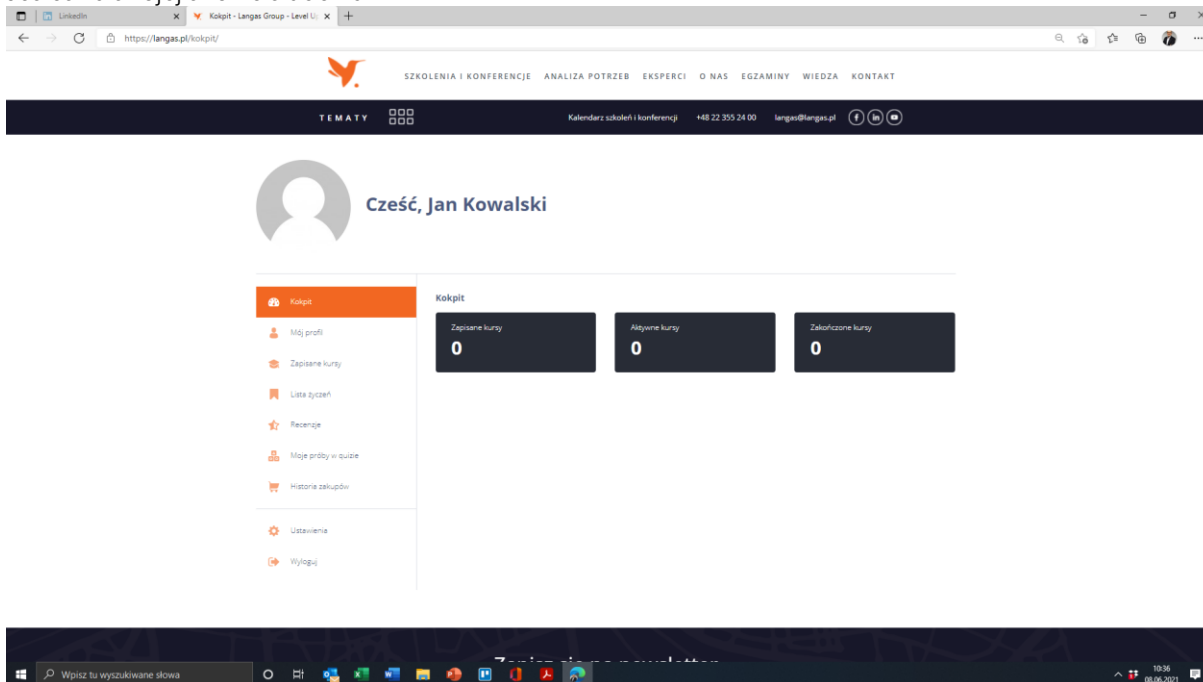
LinkedIn
Kokpit - Langas Group - Level U
https://langas.pl/kokpit/

SZKOLENIA I KONFERENCJE ANALIZA POTRZEB EKSPERCI O NAS EGZAMINY WIEDZA KONTAKT

TEMATY
Kalendarz szkoleń i konferencji +48 22 355 24 00 langas@langas.pl

Cześć, Jan Kowalski

Kokpit
Mój profil
Zapisane kursy
Lista życzeń
Recenzje
Moje próby w quizie
Historia zakupów
Ustawienia
Wyloguj

Kokpit

| Zapisane kursy | Aktywne kursy | Zakończone kursy |
|---|---|---|
| 0 | 0 | 0 |

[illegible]

Wpisz tu wyszukiwane słowa
10:36
08.06.2021